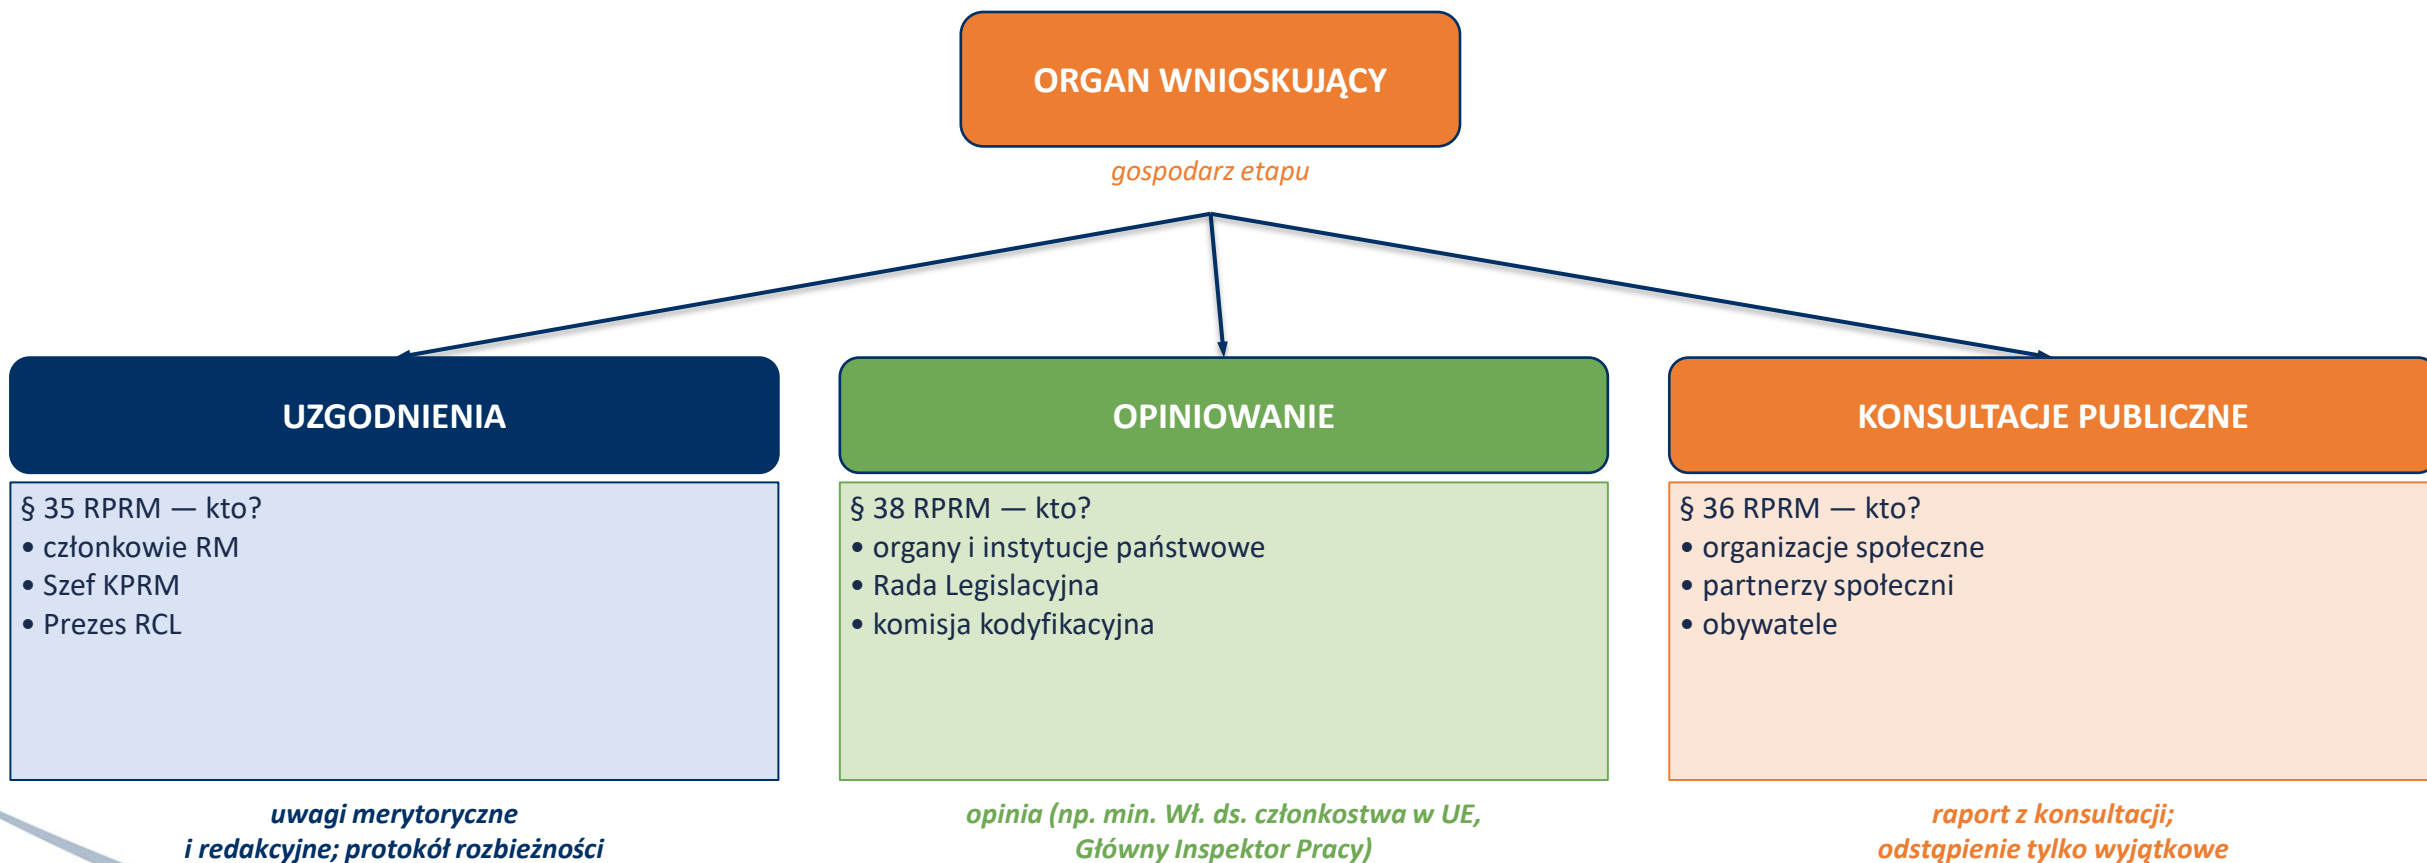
ORGAN WNIOSKUJĄCY

gospodarz etapu

UZGODNIENIA

§ 35 RPRM — kto?
• członkowie RM
• Szef KPRM
• Prezes RCL

uwagi merytoryczne i redakcyjne; protokół rozbieżności

OPINIOWANIE

§ 38 RPRM — kto?
• organy i instytucje państwowe
• Rada Legislacyjna
• komisja kodyfikacyjna

opinia (np. min. Wł. ds. członkostwa w UE, Główny Inspektor Pracy)

KONSULTACJE PUBLICZNE

§ 36 RPRM — kto?
• organizacje społeczne
• partnerzy społeczni
• obywatele

raport z konsultacji; odstąpienie tylko wyjątkowe